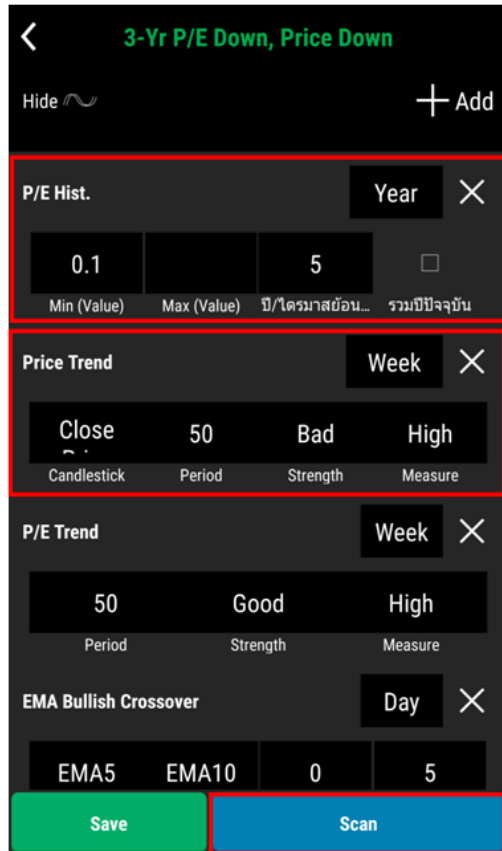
3-Yr P/E Down, Price Down

Hide

Add

P/E Hist.
Year

| 0.1 | | 5 | ☐ |
|---|---|---|---|
| Min (Value) | Max (Value) | ปี/ไตรมาสย้อน... | รวมปีปัจจุบัน |

Price Trend
Week

| Close | 50 | Bad | High |
|---|---|---|---|
| Candlestick | Period | Strength | Measure |

P/E Trend
Week

| 50 | Good | High |
|---|---|---|
| Period | Strength | Measure |

EMA Bullish Crossover
Day

| EMA5 | EMA10 | 0 | 5 |
|---|---|---|---|

Save
Scan